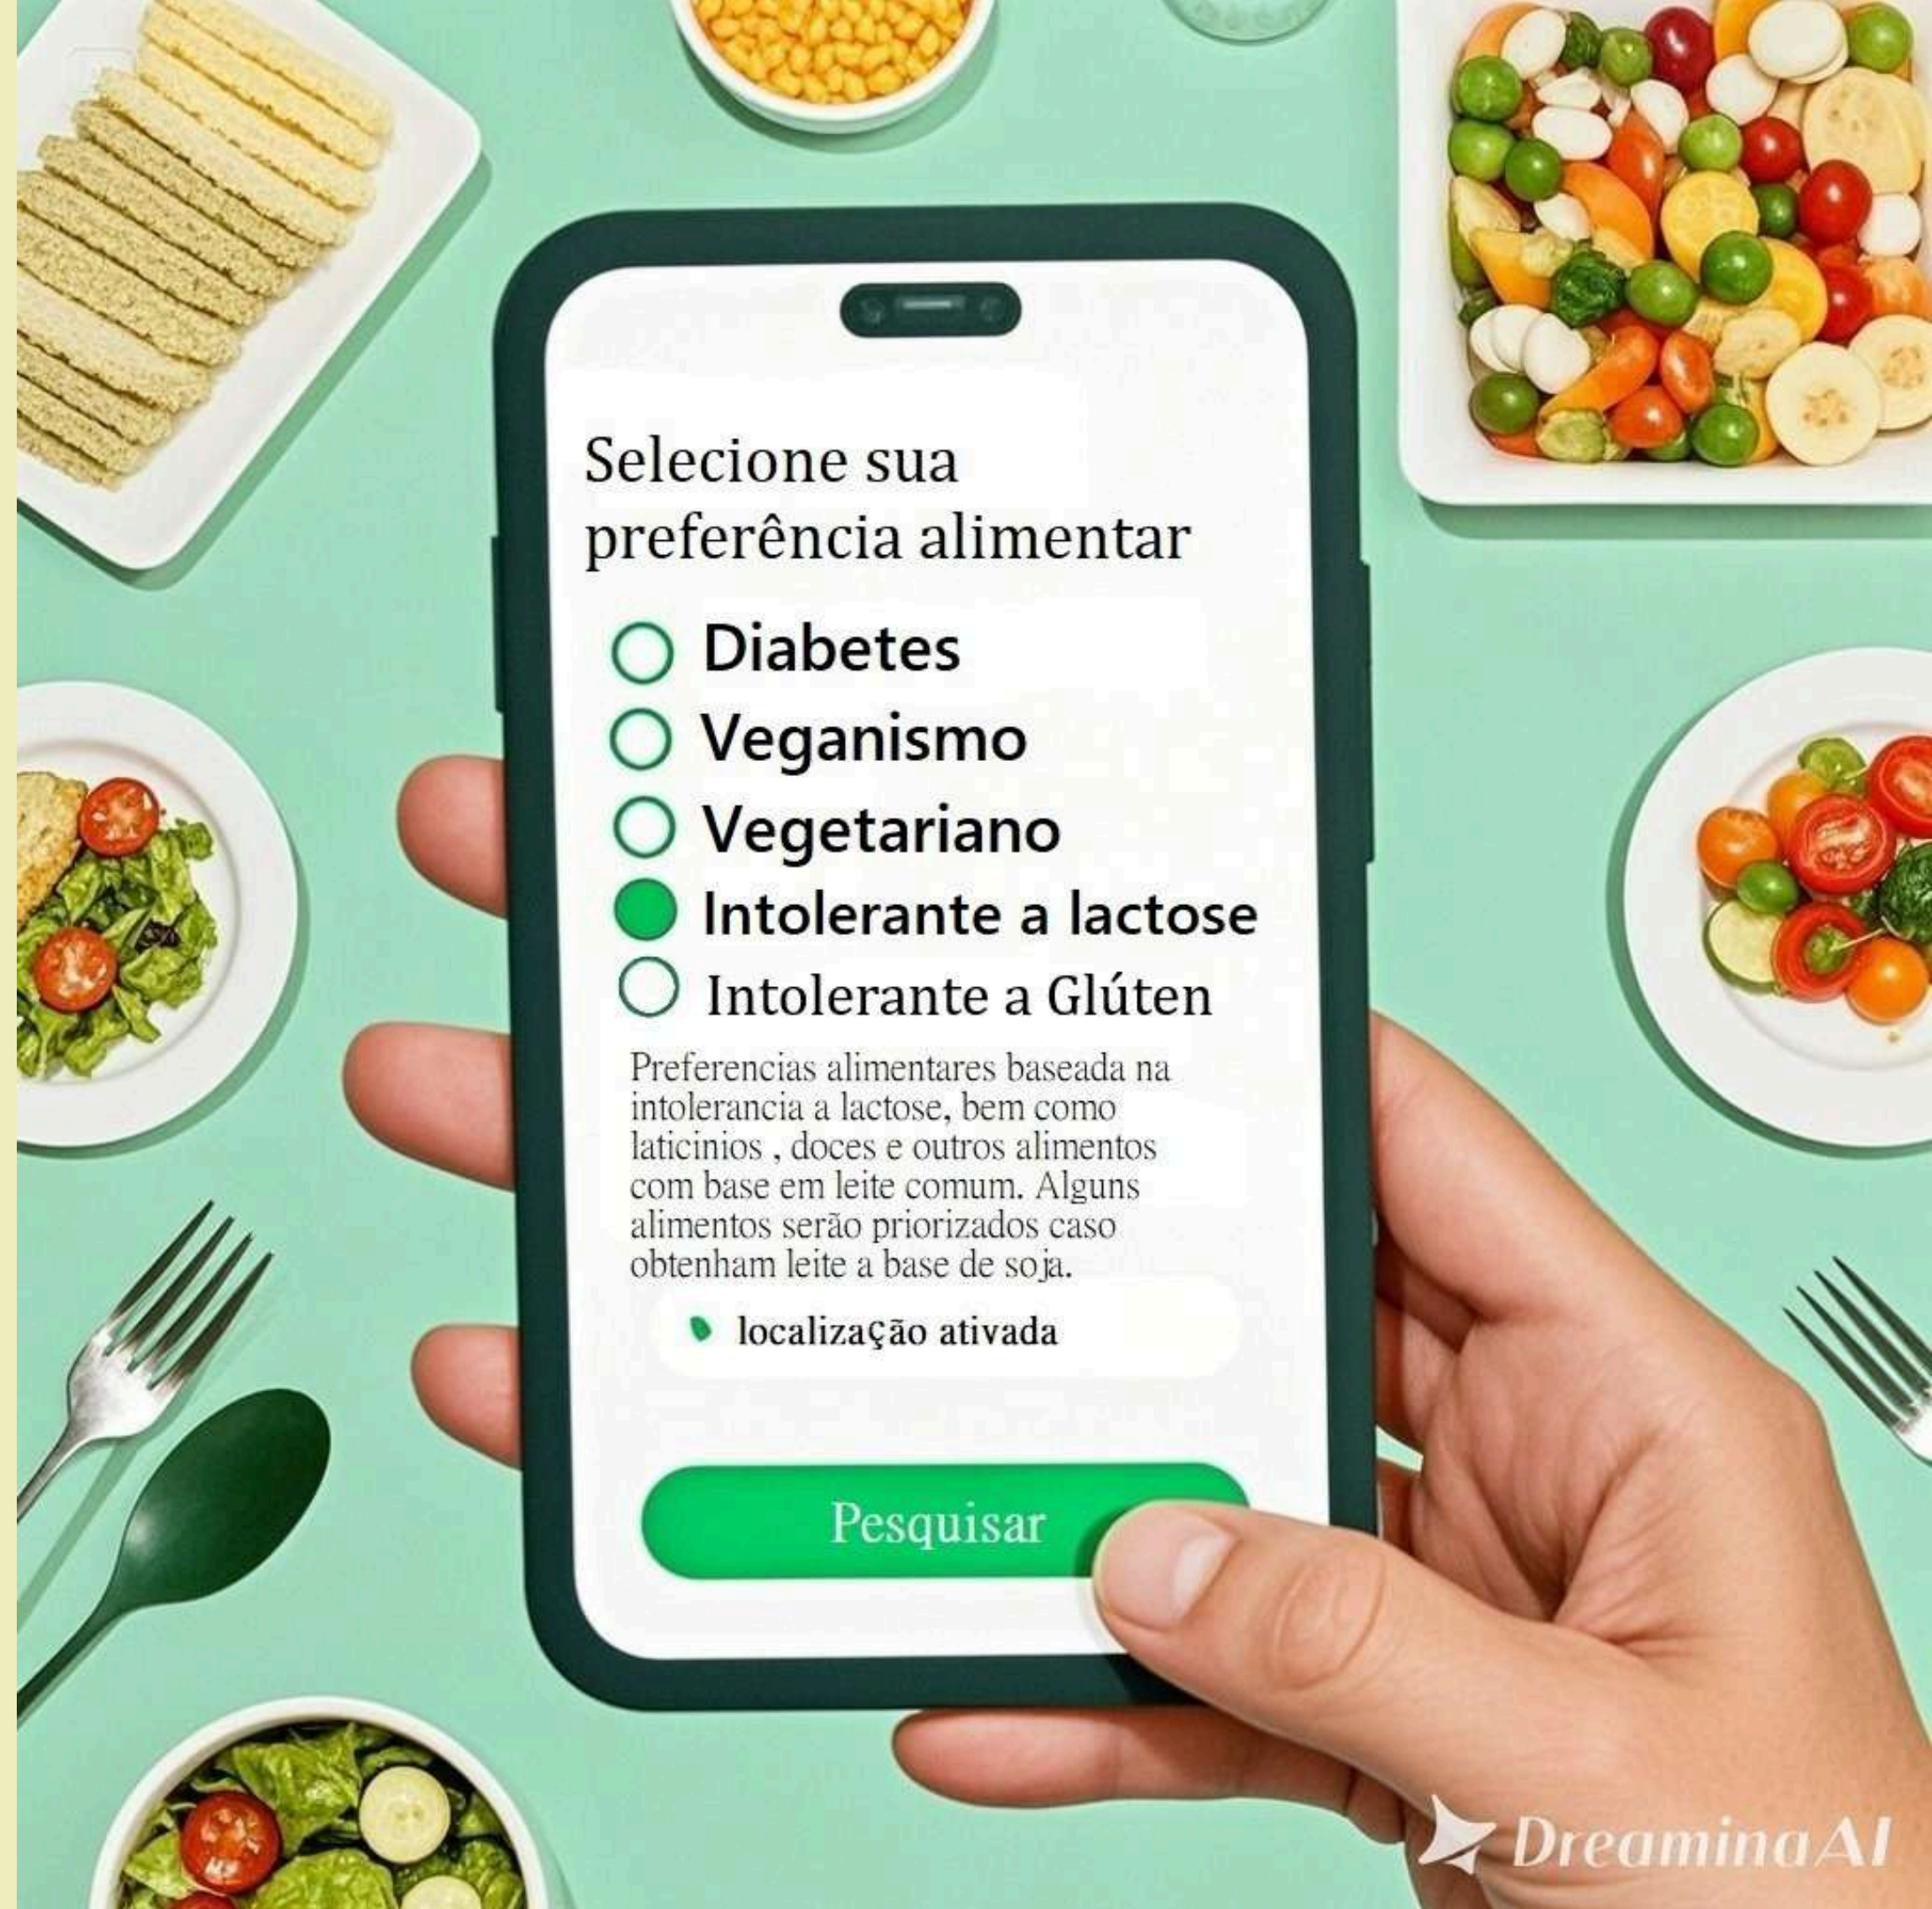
Selecione sua preferência alimentar

Diabetes
Veganismo
Vegetariano
Intolerante a lactose
Intolerante a Glúten

Preferencias alimentares baseada na intolerancia a lactose, bem como laticinios , doces e outros alimentos com base em leite comum. Alguns alimentos serão priorizados caso obtenham leite a base de soja.

localização ativada

Pesquisar

Dreamina AI